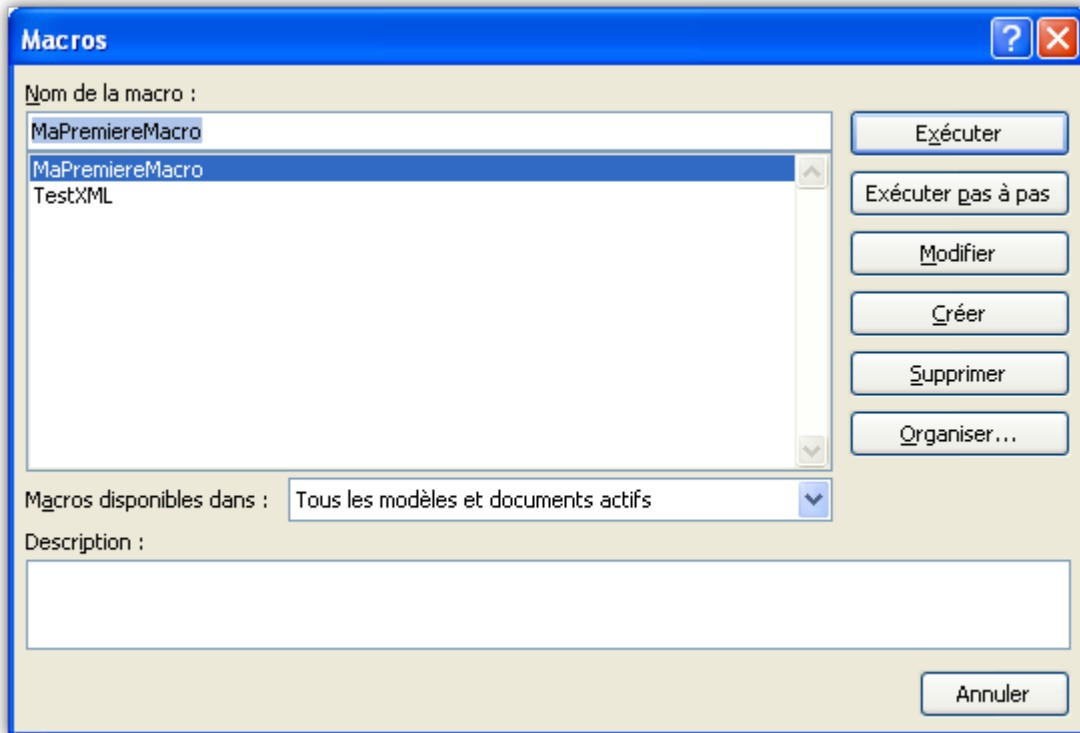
Macros

Nom de la macro :

MaPremiereMacro

MaPremiereMacro
TestXML

Exécuter

Exécuter pas à pas

Modifier

Créer

Supprimer

Organiser...

Macros disponibles dans : Tous les modèles et documents actifs

Description :

Annuler